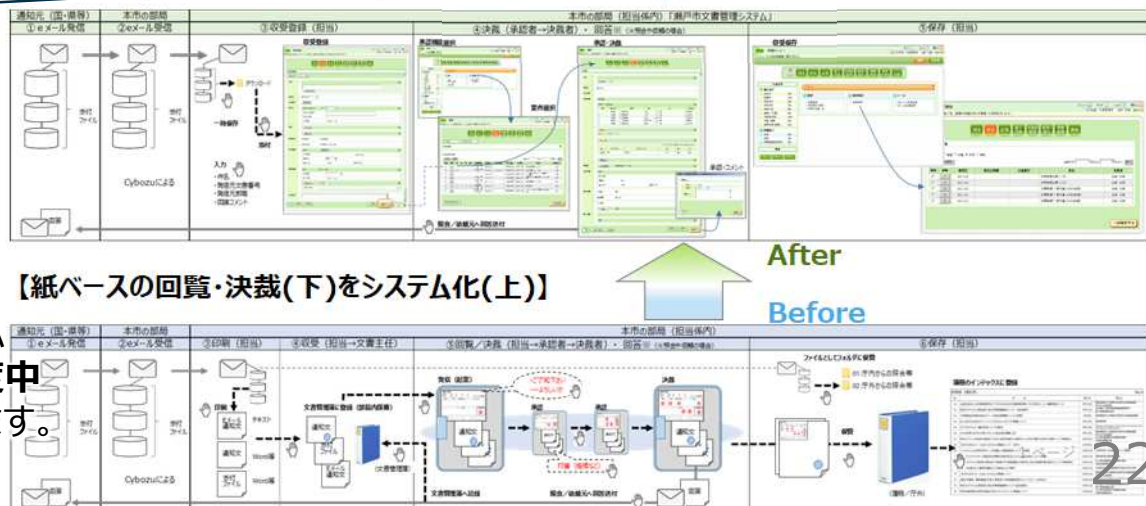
通知元（国・県等）
①eメール発信
本市の部局
②eメール受信
本市の部局（担当係内）「瀬戸市文書管理システム」
③収受登録（担当）
④決裁（承認者→決裁者）・回答
⑤保存（担当）
添付ファイル
添付ファイル
Cybozuによる
収受登録
一時保存
添付
入力
・件名
・発信元文書番号
・発信元部署
・回覧コメント
承認ルート選択
案件選択
承認・決裁
承認・コメント
保存操作
回答
報告／依頼元へ回答送付

After

【紙ベースの回覧・決裁(下)をシステム化(上)】

Before

通知元（国・県等）
①eメール発信
本市の部局
②eメール受信
本市の部局（担当係内）
③印刷（担当）
④収受（担当→文書主任）
⑤回覧／決裁（担当→承認者→決裁者）・回答
⑥保存（担当）
添付ファイル
添付ファイル
Cybozuによる
印刷
テキスト
通知文
Word等
文書管理簿に登録（部局内採番）
（文書管理簿）
発信（起案）
承認
承認
決裁
ファイルとしてフォルダに保管
保管
（簿冊／ファイル）
簿冊のインデックスに登録
文書管理簿へ記録
報告／依頼元へ回答送付
回答
中
す。
22